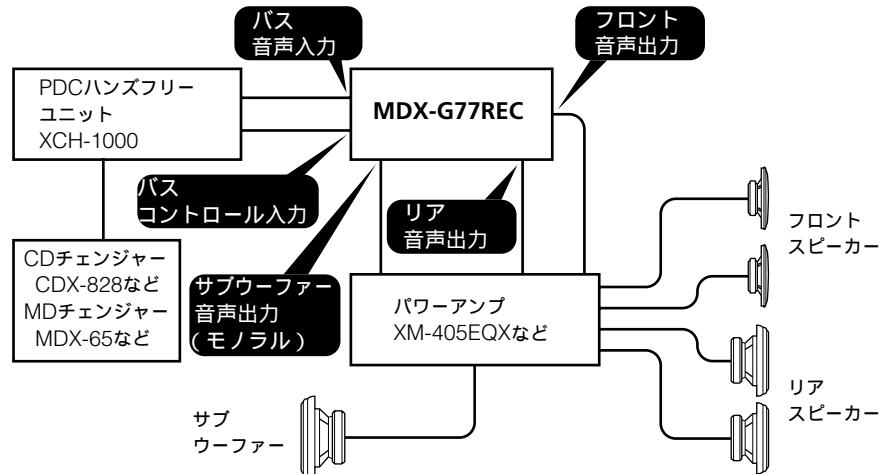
バス
音声入力

フロント
音声出力

PDCハンズフリー
ユニット
XCH-1000

MDX-G77REC

バス
コントロール入力

リア
音声出力

フロント
スピーカー

CDチェンジャー
CDX-828など
MDチェンジャー
MDX-65など

サブウーファー
音声出力
（モノラル）

パワーアンプ
XM-405EQXなど

リア
スピーカー

サブ
ウーファー